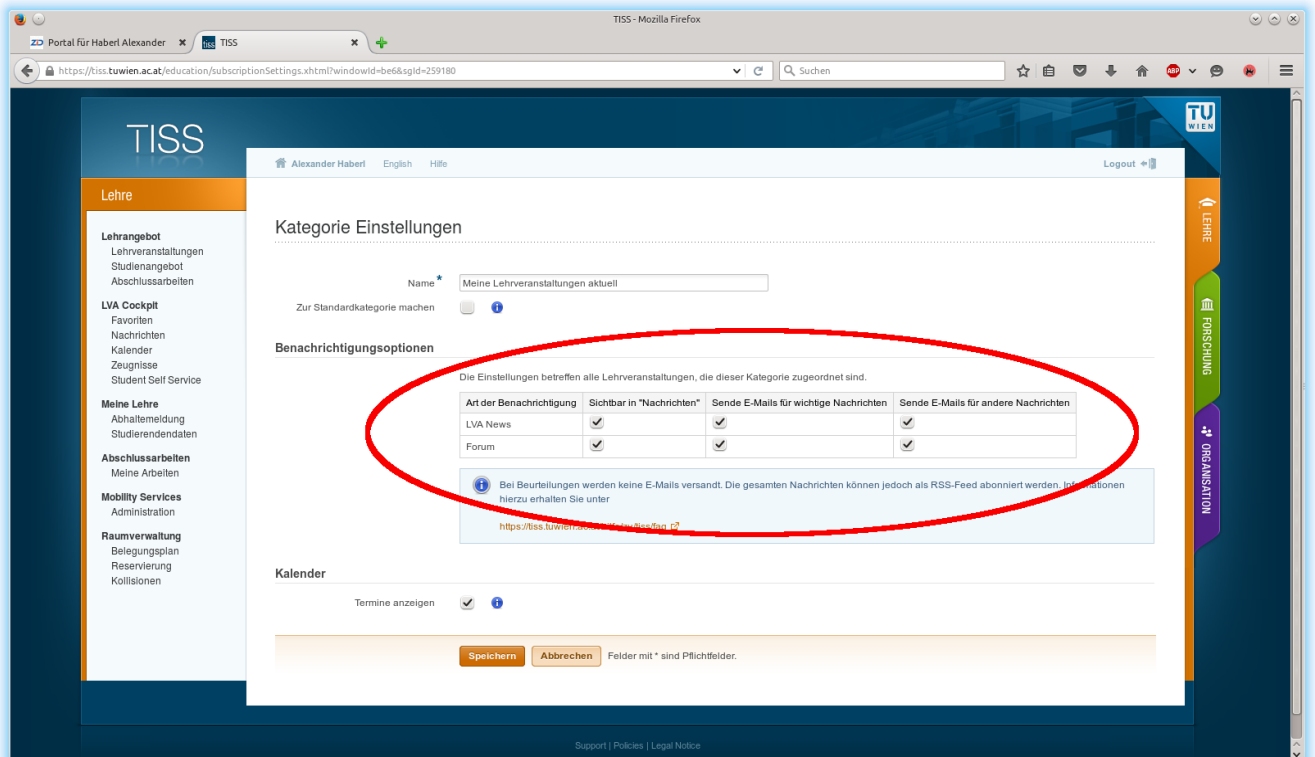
TISS - Mozilla Firefox

Portal für Haberl Alexander
TISS

https://tiss.tuwien.ac.at/education/subscriptionSettings.xhtml?windowId=be6&sgId=259180
Suchen

TISS

Alexander Haberl English Hilfe
Logout

Lehre

Lehrangebot
Lehrveranstaltungen
Studienangebot
Abschlussarbeiten

LVA Cockpit
Favoriten
Nachrichten
Kalender
Zeugnisse
Student Self Service

Meine Lehre
Abhaltemeldung
Studierendendaten

Abschlussarbeiten
Meine Arbeiten

Mobility Services
Administration

Raumverwaltung
Belegungsplan
Reservierung
Kollisionen

Kategorie Einstellungen

Name* Meine Lehrveranstaltungen aktuell
Zur Standardkategorie machen

Benachrichtigungsoptionen

Die Einstellungen betreffen alle Lehrveranstaltungen, die dieser Kategorie zugeordnet sind.

| Art der Benachrichtigung | Sichtbar in "Nachrichten" | Sende E-Mails für wichtige Nachrichten | Sende E-Mails für andere Nachrichten |
|---|---|---|---|
| LVA News | ✓ | ✓ | ✓ |
| Forum | ✓ | ✓ | ✓ |

Bei Beurteilungen werden keine E-Mails versandt. Die gesamten Nachrichten können jedoch als RSS-Feed abonniert werden. Informationen hierzu erhalten Sie unter

https://tiss.tuwien.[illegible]/tiss/faq

Kalender

Termine anzeigen

Speichern Abbrechen Felder mit * sind Pflichtfelder.

LEHRE
FORSCHUNG
ORGANISATION

TU WIEN

Support | Policies | Legal Notice